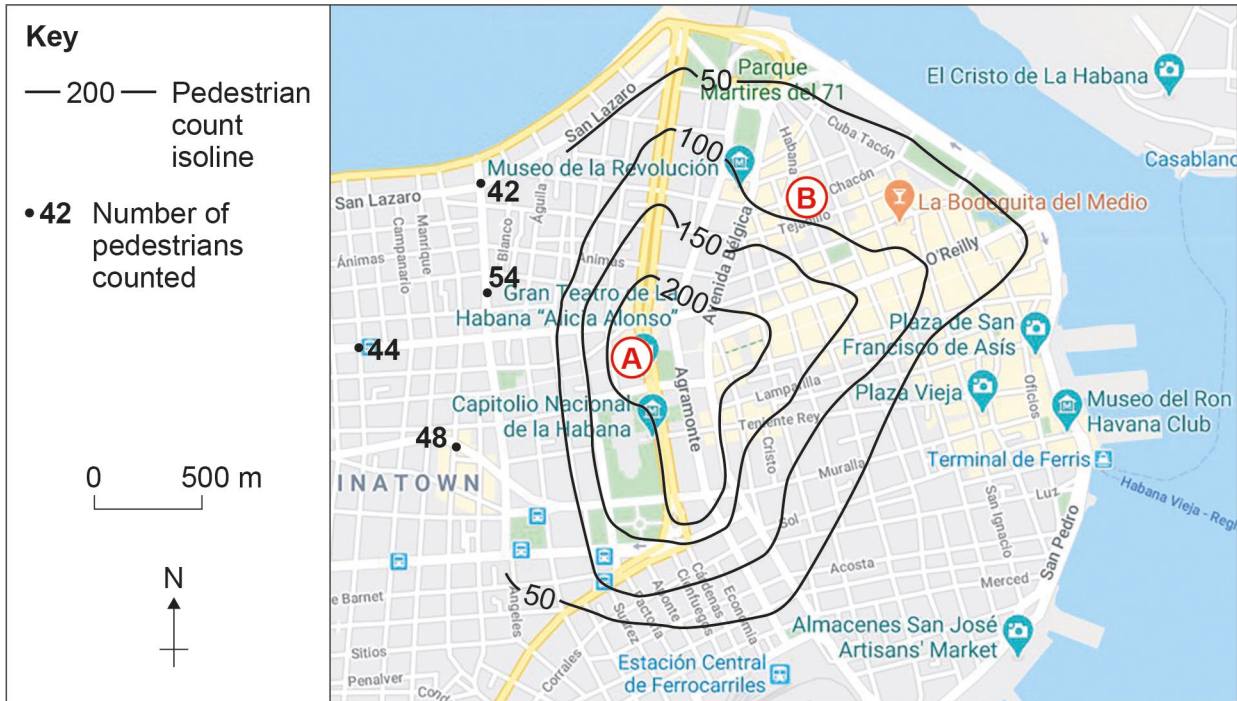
Key

— 200 — Pedestrian count isoline

• 42 Number of pedestrians counted

0 500 m

N

50
Parque Martires del 71
El Cristo de La Habana
San Lazaro
Cuba Tacón
100
Habana
Casabland
Museo de la Revolución
42
San Lazaro
Chacón
B
La Bodeguita del Medio
Tejadillo
Campanario
Manrique
Blanco
Águila
150
Avenida Bélgica
O'Reilly
Ánimas
54
Gran Teatro de La Habana "Alicia Alonso"
200
Plaza de San Francisco de Asís
44
A
Agramonte
Lamparilla
Plaza Vieja
Oficios
Museo del Ron Havana Club
Capitolio Nacional de la Habana
Teniente Rey
Cristo
48
Muralla
Terminal de Ferris
INATOWN
Luz
Habana Vieja - Regl
Sol
San Ignacio
San Pedro
Acosta
Merced
Barnet
50
Economía
Cárdenas
Cienfuegos
Apodaca
Suárez
Factoría
Ángeles
Almacenes San José Artisans' Market
Sitios
Corrales
Estación Central de Ferrocarriles
Penalver
Cond